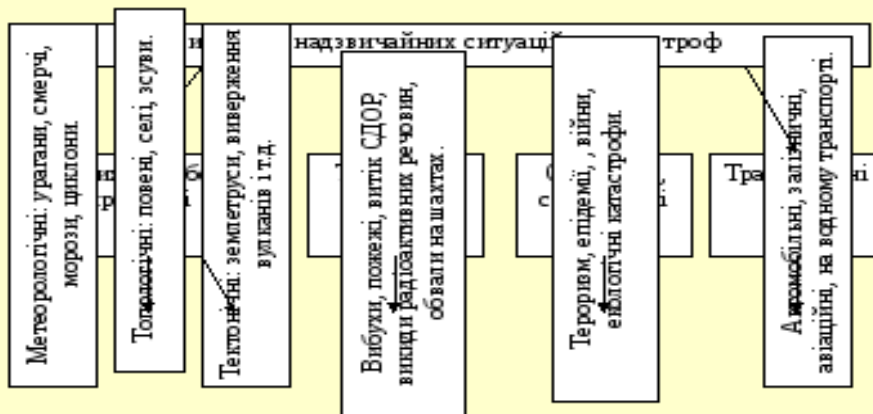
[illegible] надзвичайних ситуацій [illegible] троф

Метеорологічні: урагани, смерчі, морози, циклони.

Топологічні: повені, селі, зсуви.

Тектонічні: землетруси, виверження вулканів і т.д.

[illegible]

Вибухи, пожежі, витік СДОР, викиди радіоактивних речовин, обвали на шахтах.

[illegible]

Тероризм, епідемії, , війни, екологічні катастрофи.

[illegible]

Трa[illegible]ні

Автомобільні, залізничні, авіаційні, на водному транспорті.